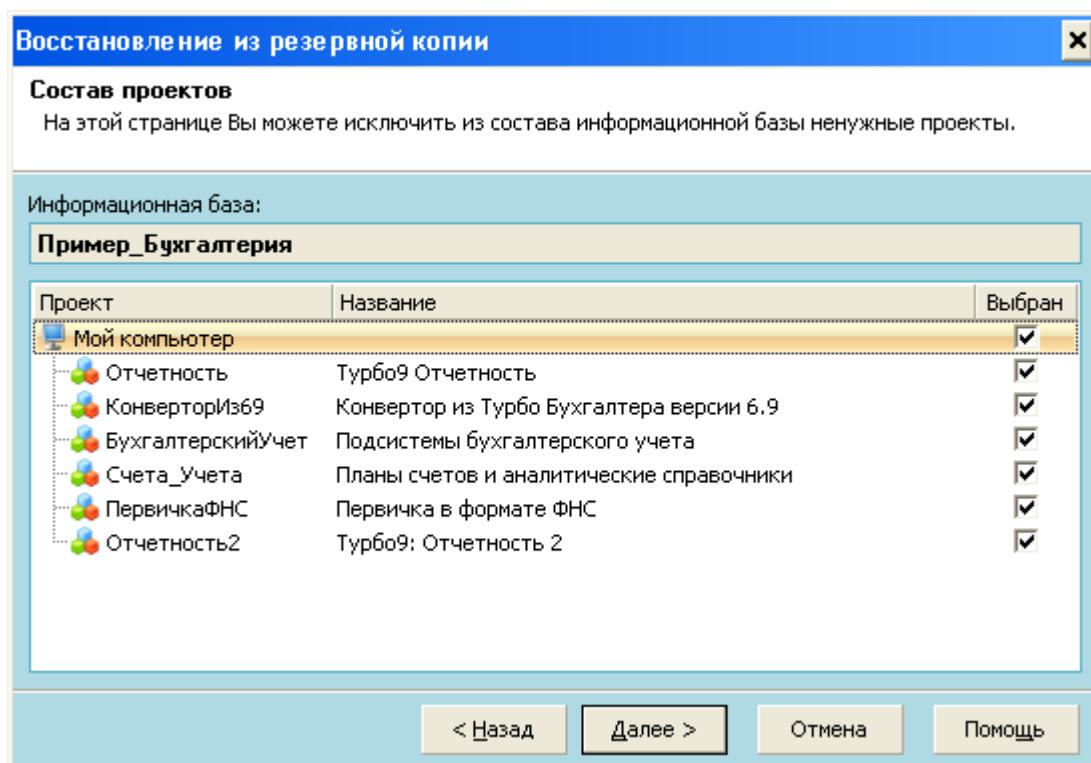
Восстановление из резервной копии

Состав проектов
На этой странице Вы можете исключить из состава информационной базы ненужные проекты.

Информационная база:
Пример_Бухгалтерия

| Проект | Название | Выбран |
|---|---|---|
| Мой компьютер | | ☑ |
| Отчетность | Турбо9 Отчетность | ☑ |
| КонверторИз69 | Конвертор из Турбо Бухгалтера версии 6.9 | ☑ |
| БухгалтерскийУчет | Подсистемы бухгалтерского учета | ☑ |
| Счета_Учета | Планы счетов и аналитические справочники | ☑ |
| ПервичкаФНС | Первичка в формате ФНС | ☑ |
| Отчетность2 | Турбо9: Отчетность 2 | ☑ |

< Назад   Далее >   Отмена   Помощь